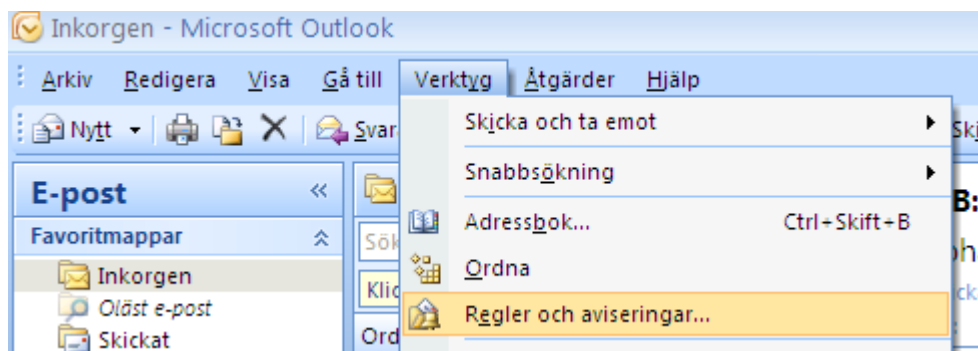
Inkorgen - Microsoft Outlook

Arkiv Redigera Visa Gå till Verktyg Åtgärder Hjälp

Nytt Svar

Skicka och ta emot
Snabbsökning
Adressbok... Ctrl+Skift+B
Ordna
Regler och aviseringar...

E-post
Favoritmappar
Inkorgen
Oläst e-post
Skickat

Sök
Klic
Ord
Ski
B:
oh
ck